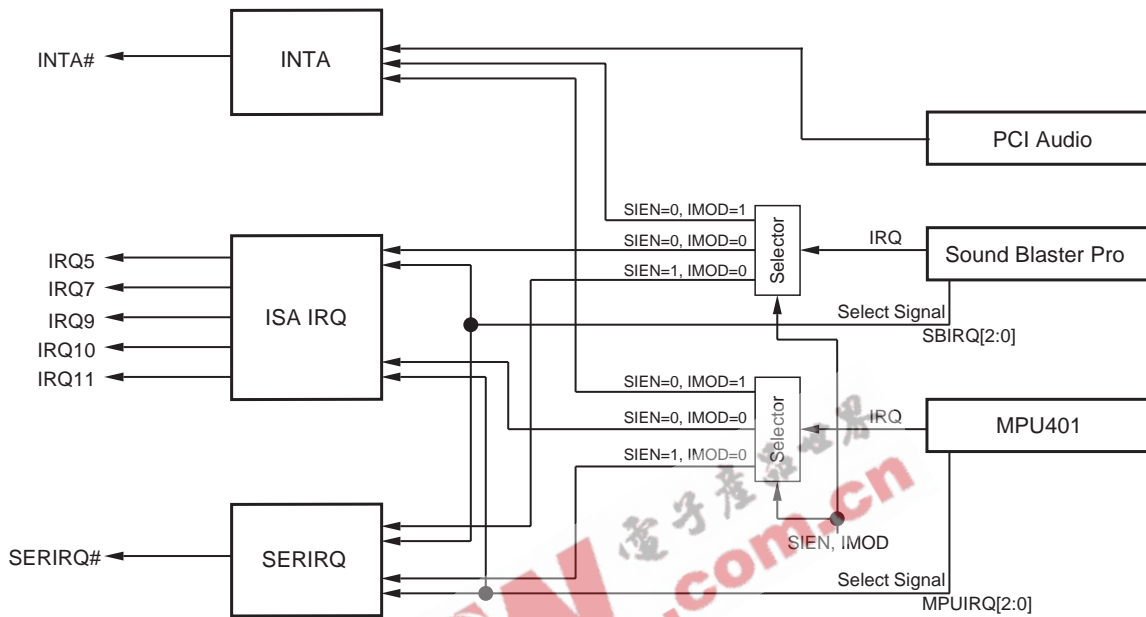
INTA#

INTA

PCI Audio

SIEN=0, IMOD=1

SIEN=0, IMOD=0

SIEN=1, IMOD=0

Selector

IRQ

Sound Blaster Pro

IRQ5

IRQ7

IRQ9

IRQ10

IRQ11

ISA IRQ

Select Signal

SBIRQ[2:0]

SIEN=0, IMOD=1

SIEN=0, IMOD=0

SIEN=1, IMOD=0

Selector

IRQ

MPU401

SERIRQ#

SERIRQ

SIEN, IMOD

Select Signal

MPUIRQ[2:0]

电子产品世界

.com.cn